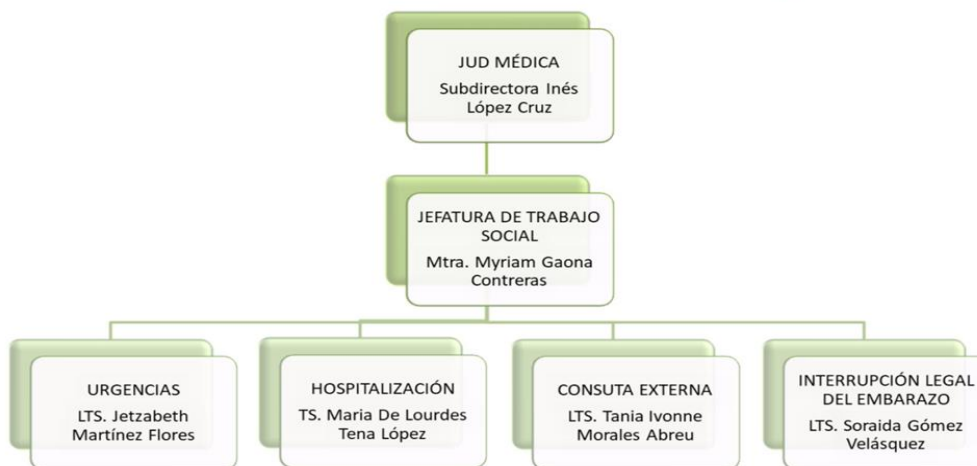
JUD MÉDICA
Subdirectora Inés López Cruz

JEFATURA DE TRABAJO SOCIAL
Mtra. Myriam Gaona Contreras

URGENCIAS
LTS. Jetzabeth Martínez Flores

HOSPITALIZACIÓN
TS. Maria De Lourdes Tena López

CONSUTA EXTERNA
LTS. Tania Ivonne Morales Abreu

INTERRUPCIÓN LEGAL DEL EMBARAZO
LTS. Soraida Gómez Velásquez